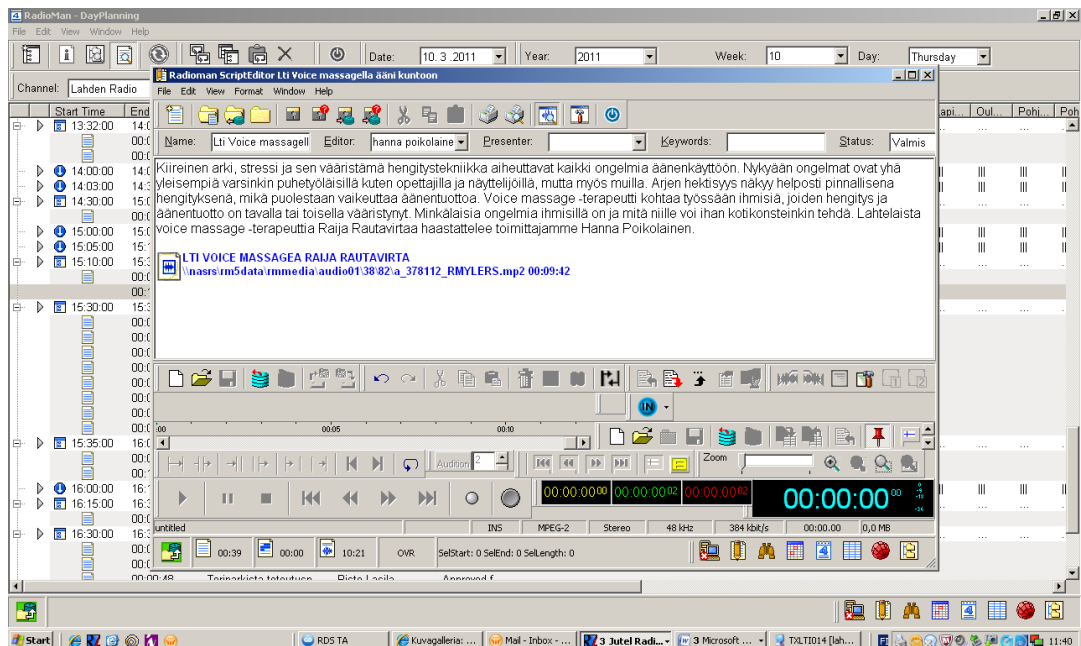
RadioMan - DayPlanning

File Edit View Window Help

Date: 10. 3 .2011 Year: 2011 Week: 10 Day: Thursday

Channel: Lahden Radio

Start Time End

13:32:00
14:00:00
14:03:00
14:30:00
15:00:00
15:05:00
15:10:00
15:30:00
15:35:00
16:00:00
16:15:00
16:30:00

00:00:48 Terjarkista tetoutuen Risto Lasila Approved f

Radioman ScriptEditor Lti Voice massagella ääni kuntoon

File Edit View Format Window Help

Name: Lti Voice massagell Editor: hanna poikolaine Presenter: Keywords: Status: Valmis

Kiireinen arki, stressi ja sen vääristämä hengitystekniikka aiheuttavat kaikki ongelmia äänenkäyttöön. Nykyään ongelmat ovat yhä yleisempiä varsinkin puhetyöläisillä kuten opettajilla ja näyttelijöillä, mutta myös muilla. Arjen hektisyys näkyy helposti pinnallisena hengityksenä, mikä puolestaan vaikeuttaa äänentuottoa. Voice massage -terapeutti kohtaa työssään ihmisiä, joiden hengitys ja äänentuotto on tavalla tai toisella vääristynyt. Minkälaisia ongelmia ihmisillä on ja mitä niille voi ihan kotikonsteinkin tehdä. Lahtelaista voice massage -terapeuttia Raija Rautavirtaa haastattelee toimittajamme Hanna Poikolainen.

LTI VOICE MASSAGEA RAIJA RAUTAVIRTA
\\nasrs\rm5data\rmmedia\audio01\38\82\a_378112_RMYLERS.mp2 00:09:42

00:05 00:10

Audition 2

Zoom

00:00:00 00:00:00 00:00:00 00:00:00

untitled INS MPEG-2 Stereo 48 kHz 384 kbit/s 00:00.00 0,0 MB

00:39 00:00 10:21 OVR SelStart: 0 SelEnd: 0 SelLength: 0

Start RDS TA Kuvagalleria: ... Mail - Inbox - ... 3 Jutel Radi... 3 Microsoft ... TXLTI014 [lah... 11:40